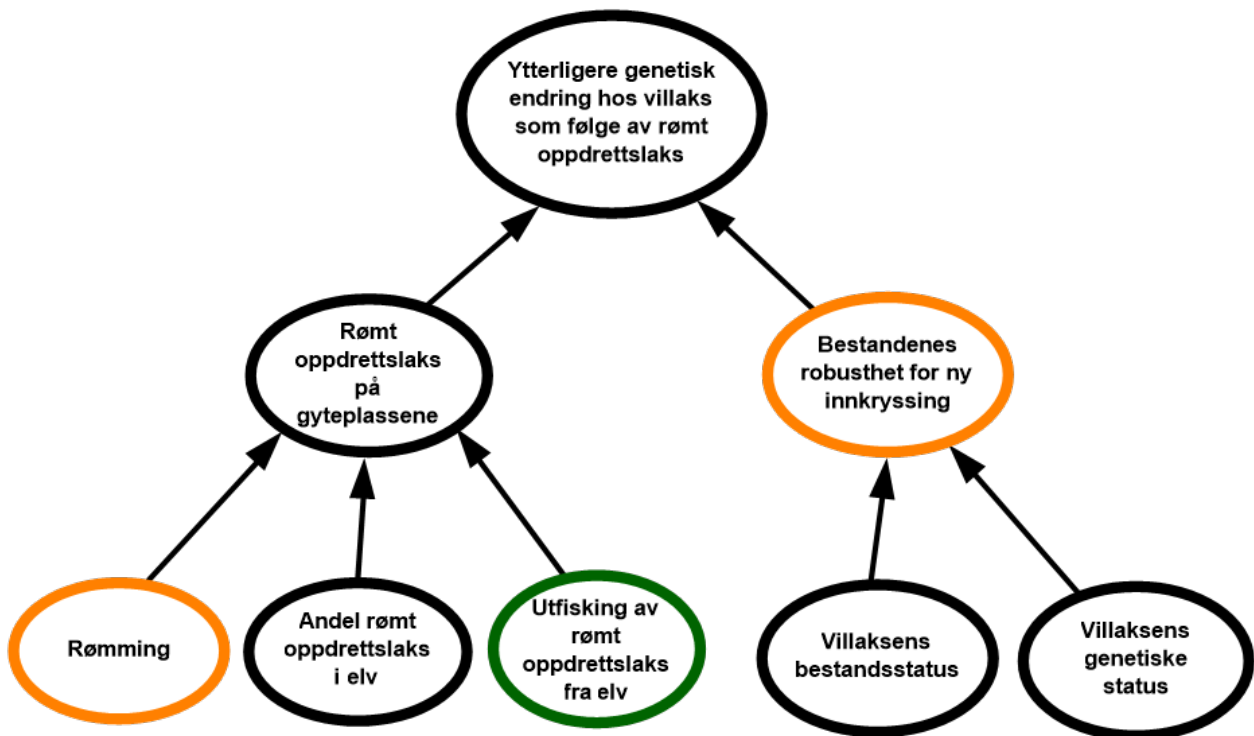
Ytterligere genetisk endring hos villaks som følge av rømt oppdrettslaks

Rømt oppdrettslaks på gyteplassene

Bestandenes robusthet for ny innkryssing

Rømming

Andel rømt oppdrettslaks i elv

Utfisking av rømt oppdrettslaks fra elv

Villaksens bestandsstatus

Villaksens genetiske status